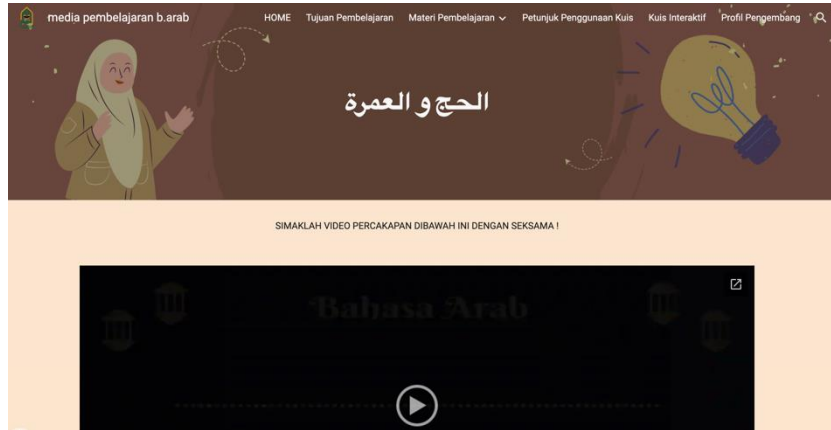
media pembelajaran b.arab

HOME Tujuan Pembelajaran Materi Pembelajaran Petunjuk Penggunaan Kuis Kuis Interaktif Profil Pengembang

الحج و العمرة

SIMAKLAH VIDEO PERCAKAPAN DIBAWAH INI DENGAN SEKSAMA !

Bahasa Arab